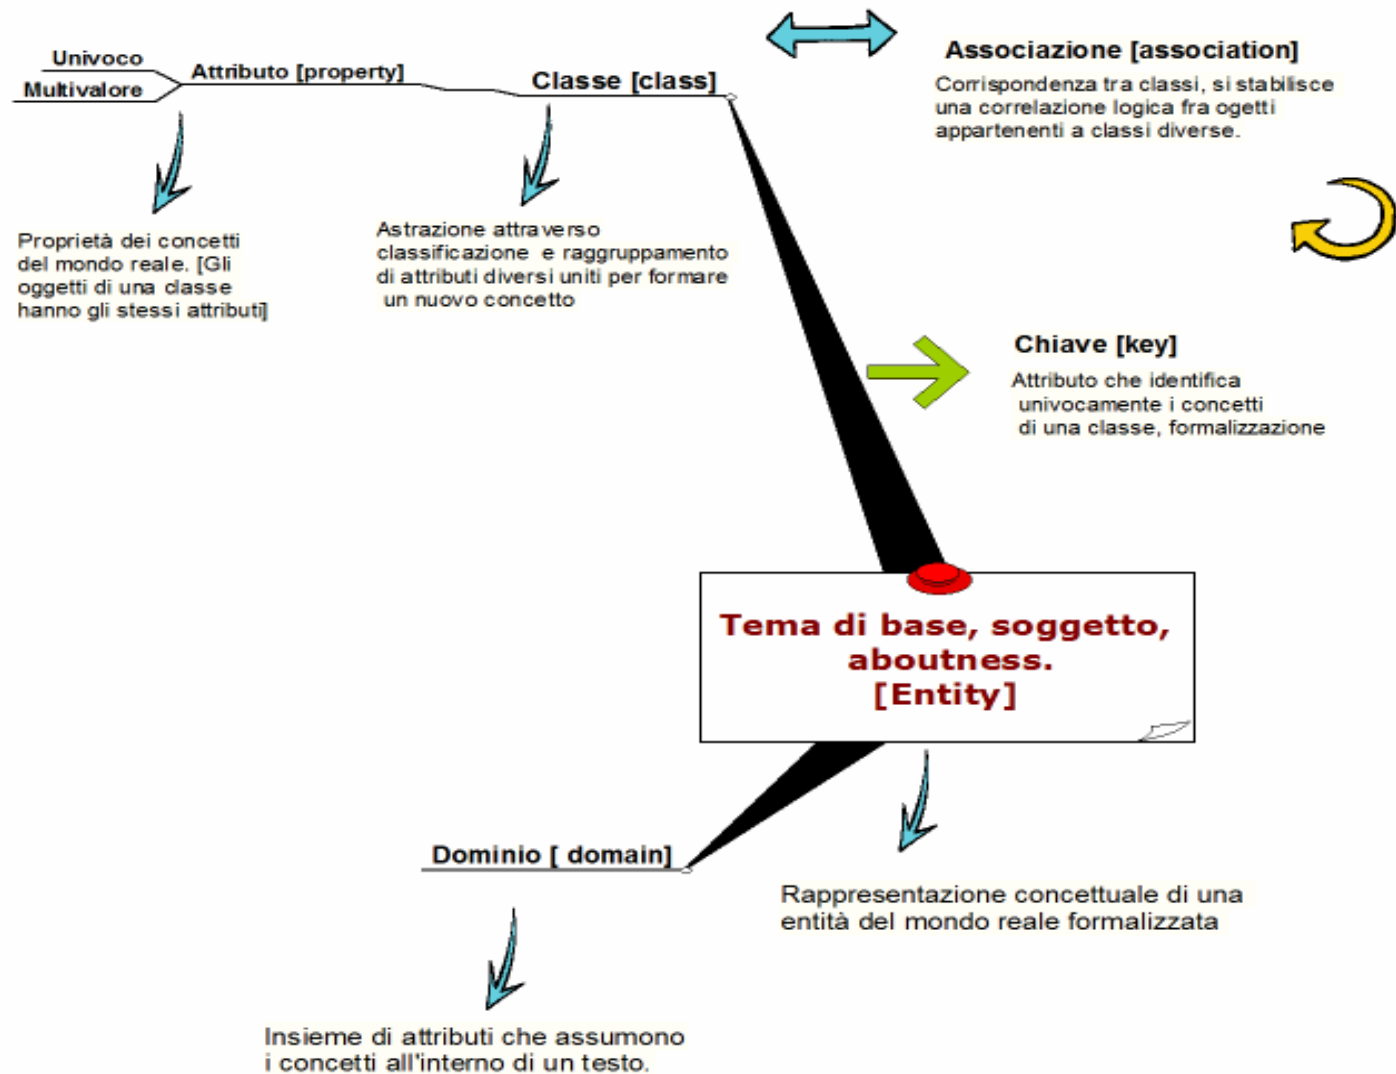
Univoco
Multivalore
Attributo [property]
Classe [class]

Associazione [association]
Corrispondenza tra classi, si stabilisce una correlazione logica fra ogetti appartenenti a classi diverse.

Proprietà dei concetti del mondo reale. [Gli oggetti di una classe hanno gli stessi attributi]

Astrazione attraverso classificazione e raggruppamento di attributi diversi uniti per formare un nuovo concetto

Chiave [key]
Attributo che identifica univocamente i concetti di una classe, formalizzazione

Tema di base, soggetto, aboutness.
[Entity]

Dominio [ domain]

Rappresentazione concettuale di una entità del mondo reale formalizzata

Insieme di attributi che assumono i concetti all'interno di un testo.